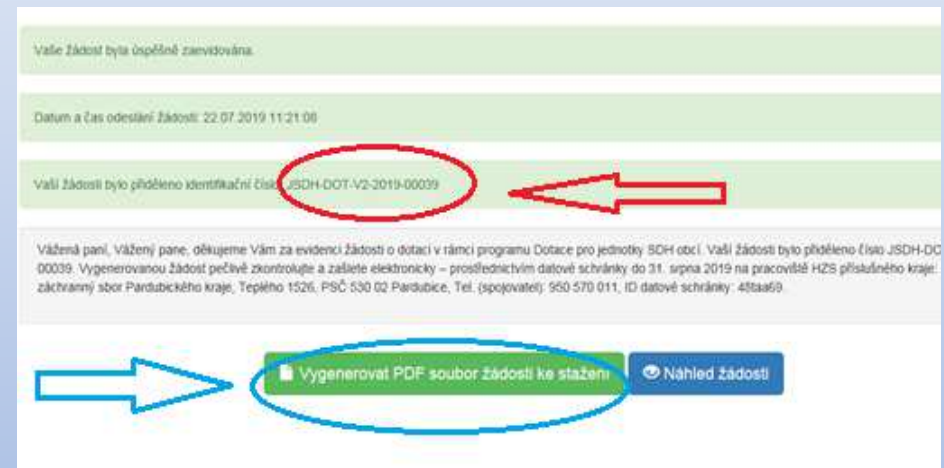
Vaše žádost byla úspěšně zaevidována.

Datum a čas odeslání žádosti: 22.07.2019 11:21:06

Vaší žádosti bylo přiděleno identifikační číslo: JSDH-DOT-V2-2019-00039

Vážená paní, Vážený pane, děkujeme Vám za evidenci žádosti o dotaci v rámci programu Dotace pro jednotky SDH obcí. Vaší žádosti bylo přiděleno číslo JSDH-DO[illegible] 00039. Vygenerovanou žádost pečlivě zkontrolujte a zašlete elektronicky – prostřednictvím datové schránky do 31. srpna 2019 na pracoviště HZS příslušného kraje: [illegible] záchranný sbor Pardubického kraje, Teplého 1526, PSČ 530 02 Pardubice, Tel. (spojovatel): 950 570 011, ID datové schránky: 48taa69.

Vygenerovat PDF soubor žádosti ke stažení

Náhled žádosti